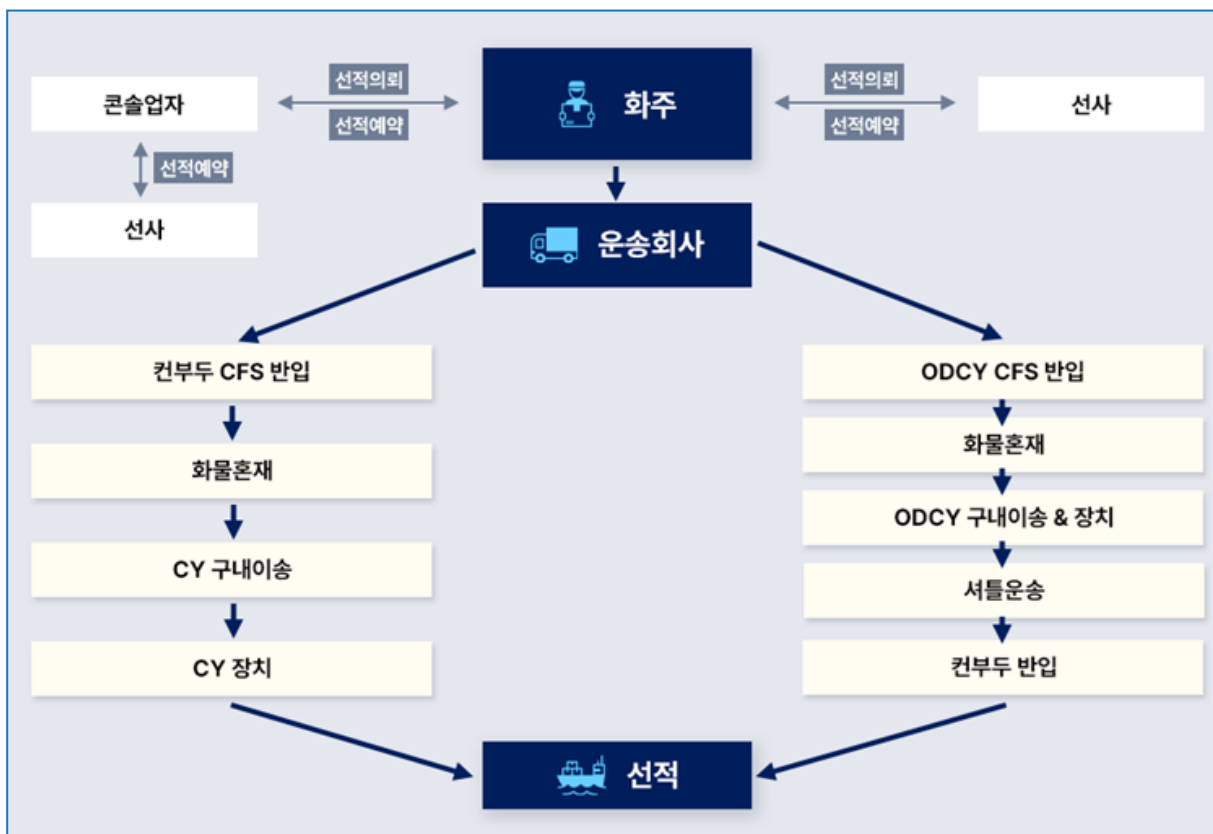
콘솔업자

선적의뢰

선적예약

화주

선적의뢰

선적예약

선사

선적예약

선사

운송회사

컨부두 CFS 반입

화물혼재

CY 구내이송

CY 장치

ODCY CFS 반입

화물혼재

ODCY 구내이송 & 장치

셔틀운송

컨부두 반입

선적